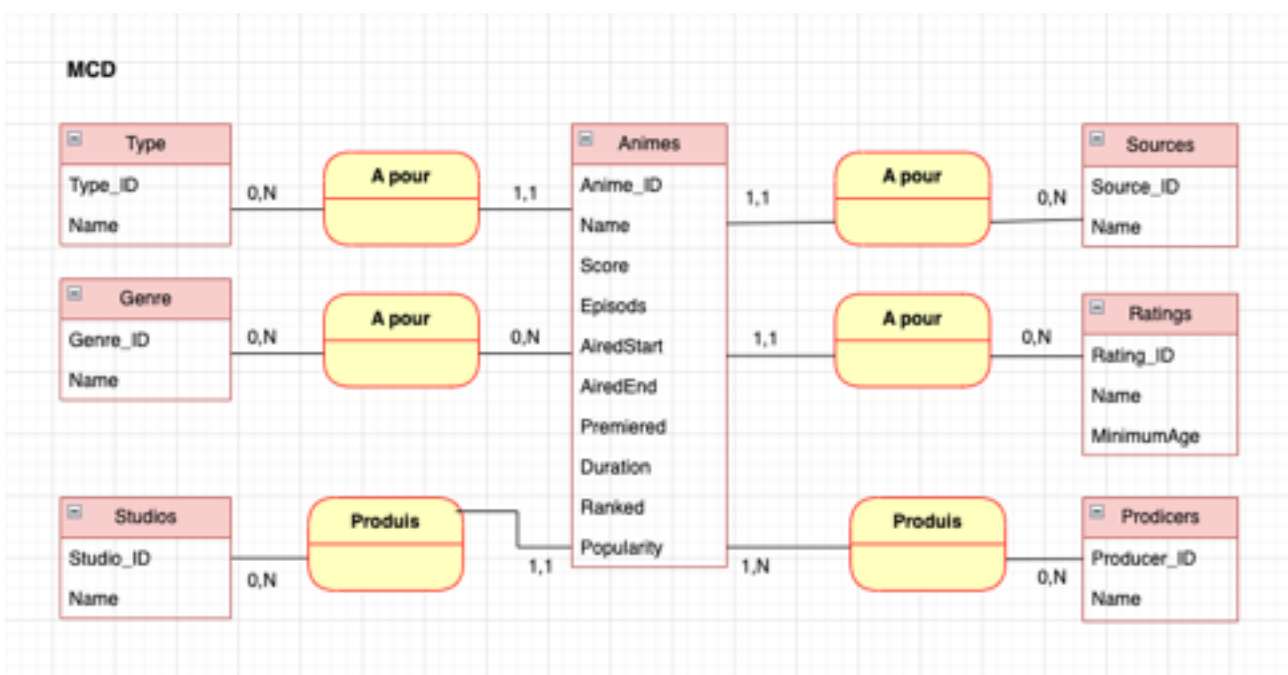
MCD

Type
Type_ID
Name

0,N

A pour

1,1

Animes
Anime_ID
Name
Score
Episods
AiredStart
AiredEnd
Premiered
Duration
Ranked
Popularity

1,1

A pour

0,N

Sources
Source_ID
Name

Genre
Genre_ID
Name

0,N

A pour

0,N

1,1

A pour

0,N

Ratings
Rating_ID
Name
MinimumAge

Studios
Studio_ID
Name

0,N

Produis

1,1

1,N

Produis

0,N

Prodicers
Producer_ID
Name